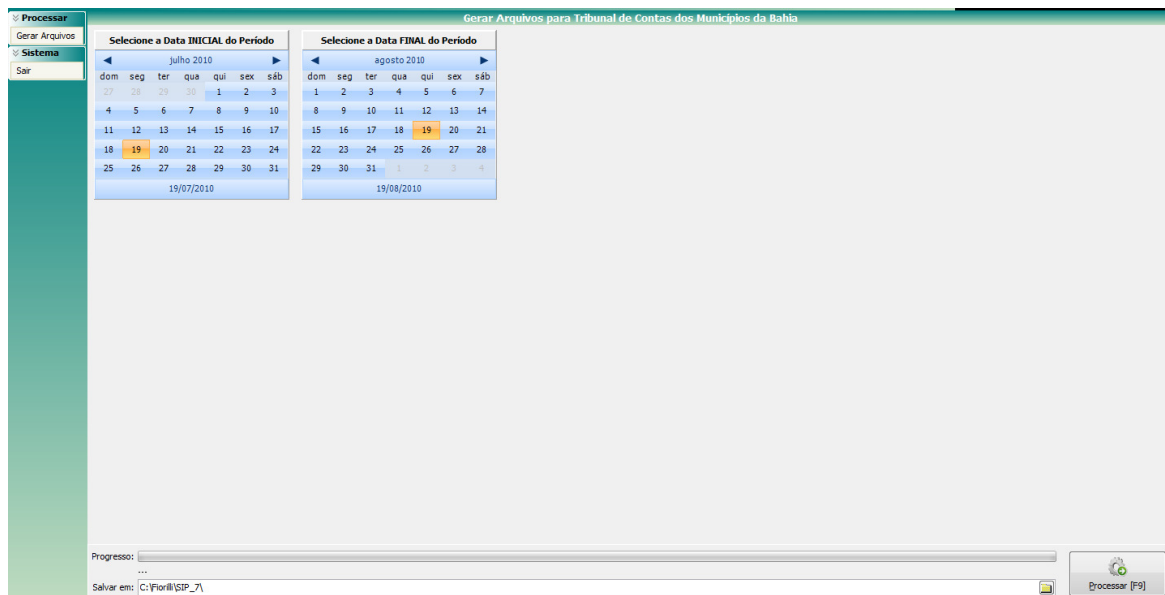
Processar
Gerar Arquivos
Sistema
Sair

Gerar Arquivos para Tribunal de Contas dos Municípios da Bahia

Selecione a Data INICIAL do Período

julho 2010

| dom | seg | ter | qua | qui | sex | sáb |
|---|---|---|---|---|---|---|
| 27 | 28 | 29 | 30 | 1 | 2 | 3 |
| 4 | 5 | 6 | 7 | 8 | 9 | 10 |
| 11 | 12 | 13 | 14 | 15 | 16 | 17 |
| 18 | 19 | 20 | 21 | 22 | 23 | 24 |
| 25 | 26 | 27 | 28 | 29 | 30 | 31 |

19/07/2010

Selecione a Data FINAL do Período

agosto 2010

| dom | seg | ter | qua | qui | sex | sáb |
|---|---|---|---|---|---|---|
| 1 | 2 | 3 | 4 | 5 | 6 | 7 |
| 8 | 9 | 10 | 11 | 12 | 13 | 14 |
| 15 | 16 | 17 | 18 | 19 | 20 | 21 |
| 22 | 23 | 24 | 25 | 26 | 27 | 28 |
| 29 | 30 | 31 | 1 | 2 | 3 | 4 |

19/08/2010

Progresso:
...
Salvar em: C:\Fiorilli\SIP_7\

Processar [F9]